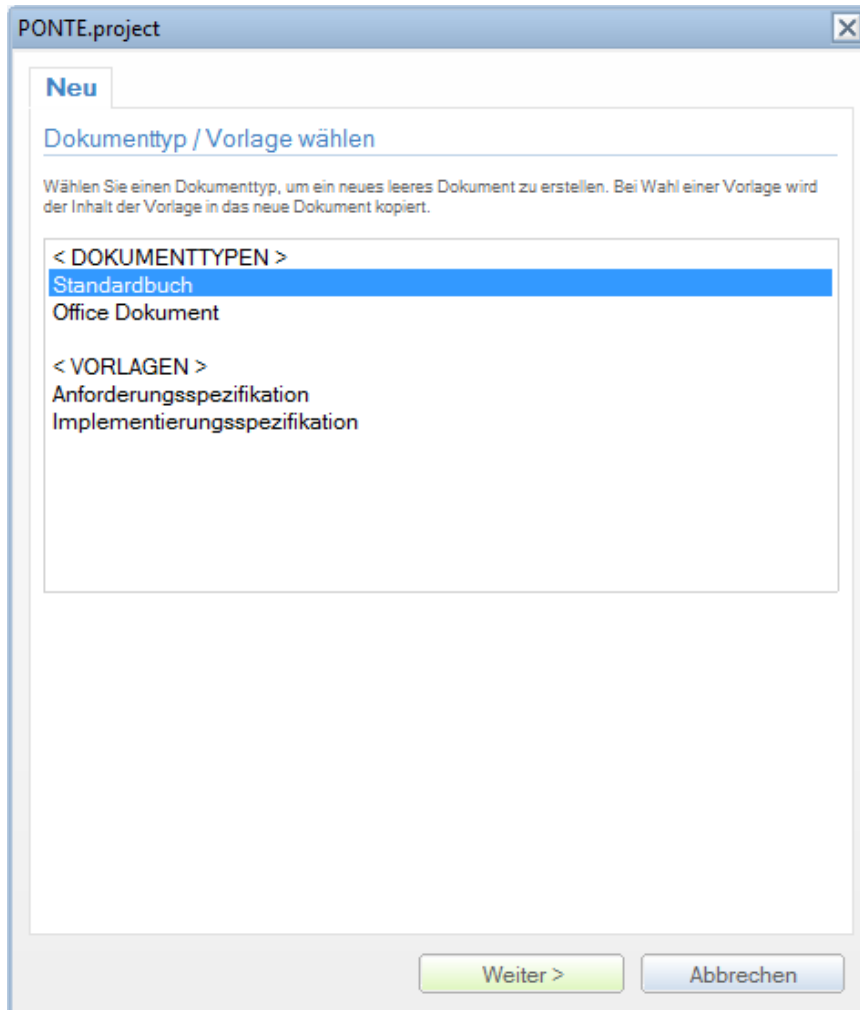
PONTE.project

Neu

Dokumenttyp / Vorlage wählen

Wählen Sie einen Dokumenttyp, um ein neues leeres Dokument zu erstellen. Bei Wahl einer Vorlage wird der Inhalt der Vorlage in das neue Dokument kopiert.

< DOKUMENTTYPEN >
Standardbuch
Office Dokument

< VORLAGEN >
Anforderungsspezifikation
Implementierungsspezifikation

Weiter >
Abbrechen